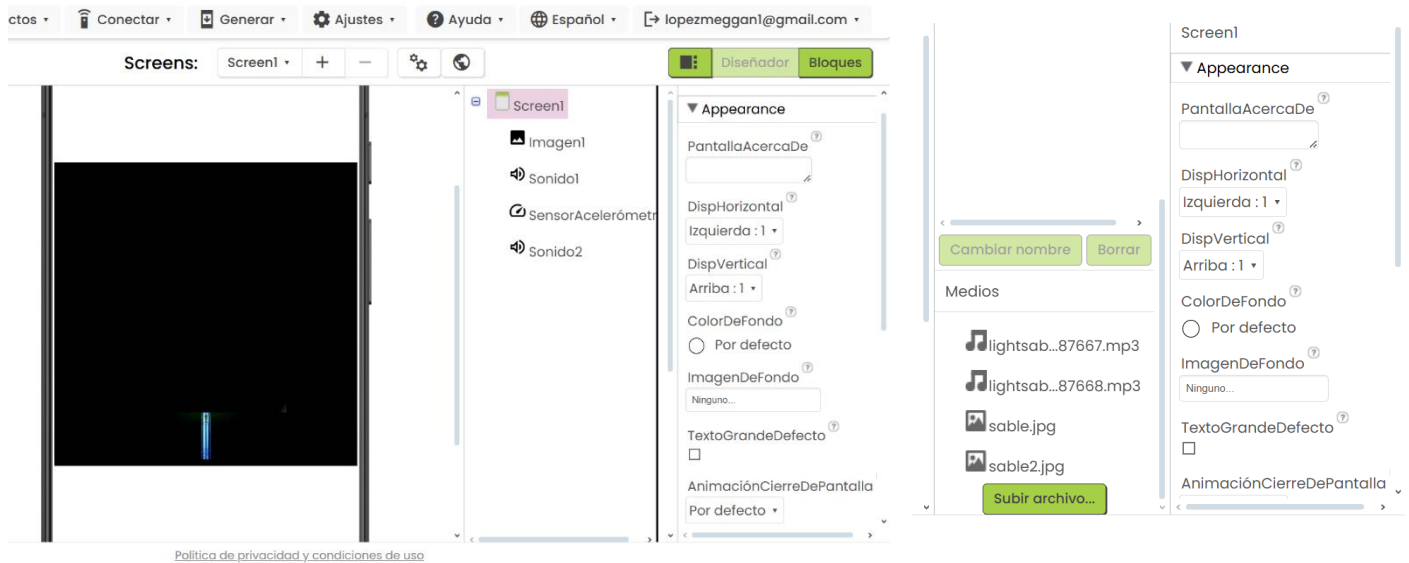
ctos ▾ Conectar ▾ Generar ▾ Ajustes ▾ Ayuda ▾ Español ▾ lopezmeggan1@gmail.com ▾

Screens: Screen1 ▾ + −

Diseñador Bloques

Screen1
Imagen1
Sonido1
SensorAcelerómetr
Sonido2

▼ Appearance
PantallaAcercaDe
DispHorizontal
Izquierda : 1 ▾
DispVertical
Arriba : 1 ▾
ColorDeFondo
Por defecto
ImagenDeFondo
Ninguno...
TextoGrandeDefecto
AnimaciónCierreDePantalla
Por defecto ▾

Política de privacidad y condiciones de uso

Cambiar nombre Borrar
Medios
lightsab...87667.mp3
lightsab...87668.mp3
sable.jpg
sable2.jpg
Subir archivo...

Screen1
▼ Appearance
PantallaAcercaDe
DispHorizontal
Izquierda : 1 ▾
DispVertical
Arriba : 1 ▾
ColorDeFondo
Por defecto
ImagenDeFondo
Ninguno...
TextoGrandeDefecto
AnimaciónCierreDePantalla